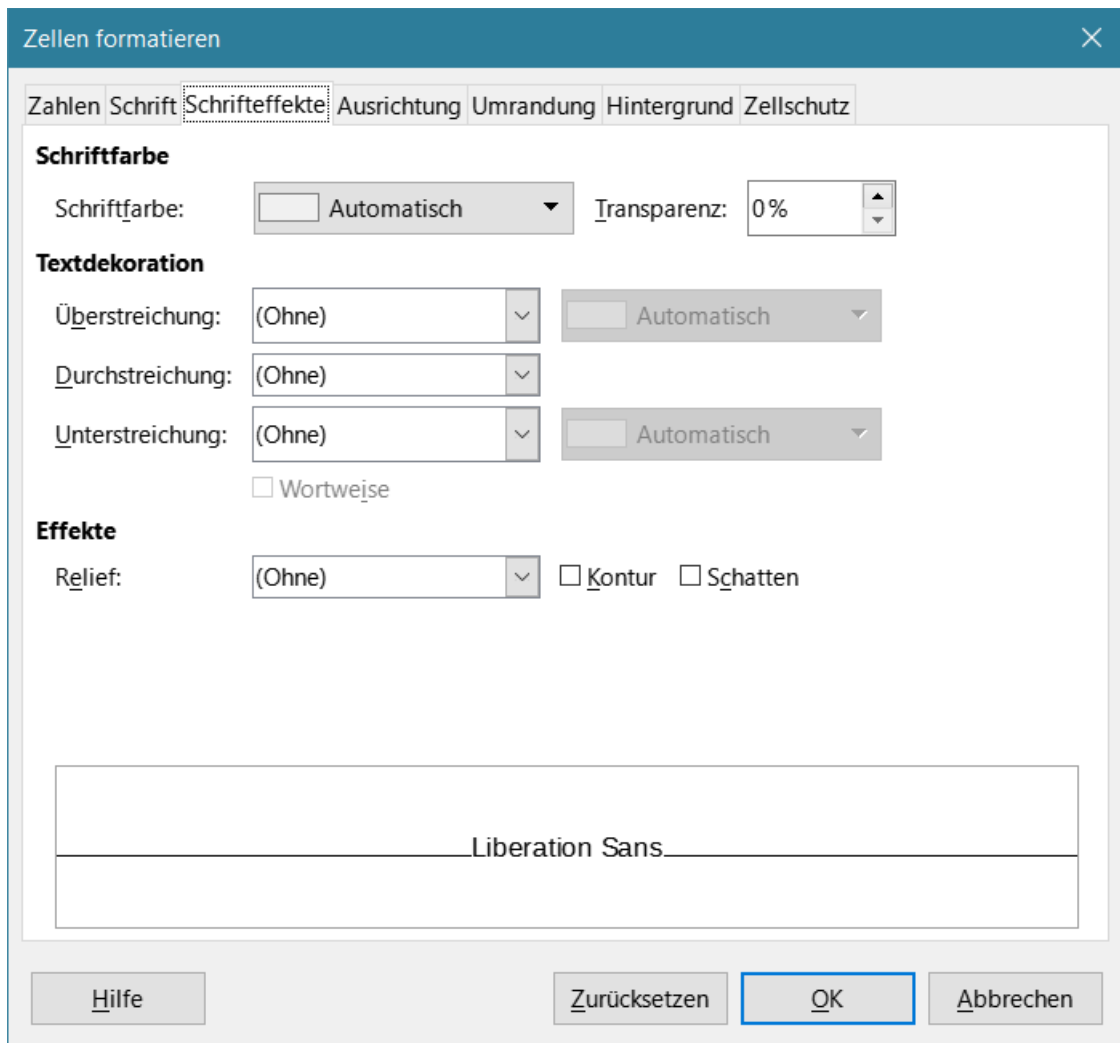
Zellen formatieren

Zahlen Schrift Schrifteffekte Ausrichtung Umrandung Hintergrund Zellschutz

Schriftfarbe

Schriftfarbe: Automatisch Transparenz: 0 %

Textdekoration

Überstreichung: (Ohne) Automatisch

Durchstreichung: (Ohne)

Unterstreichung: (Ohne) Automatisch

Wortweise

Effekte

Relief: (Ohne) Kontur Schatten

Liberation Sans

Hilfe Zurücksetzen OK Abbrechen